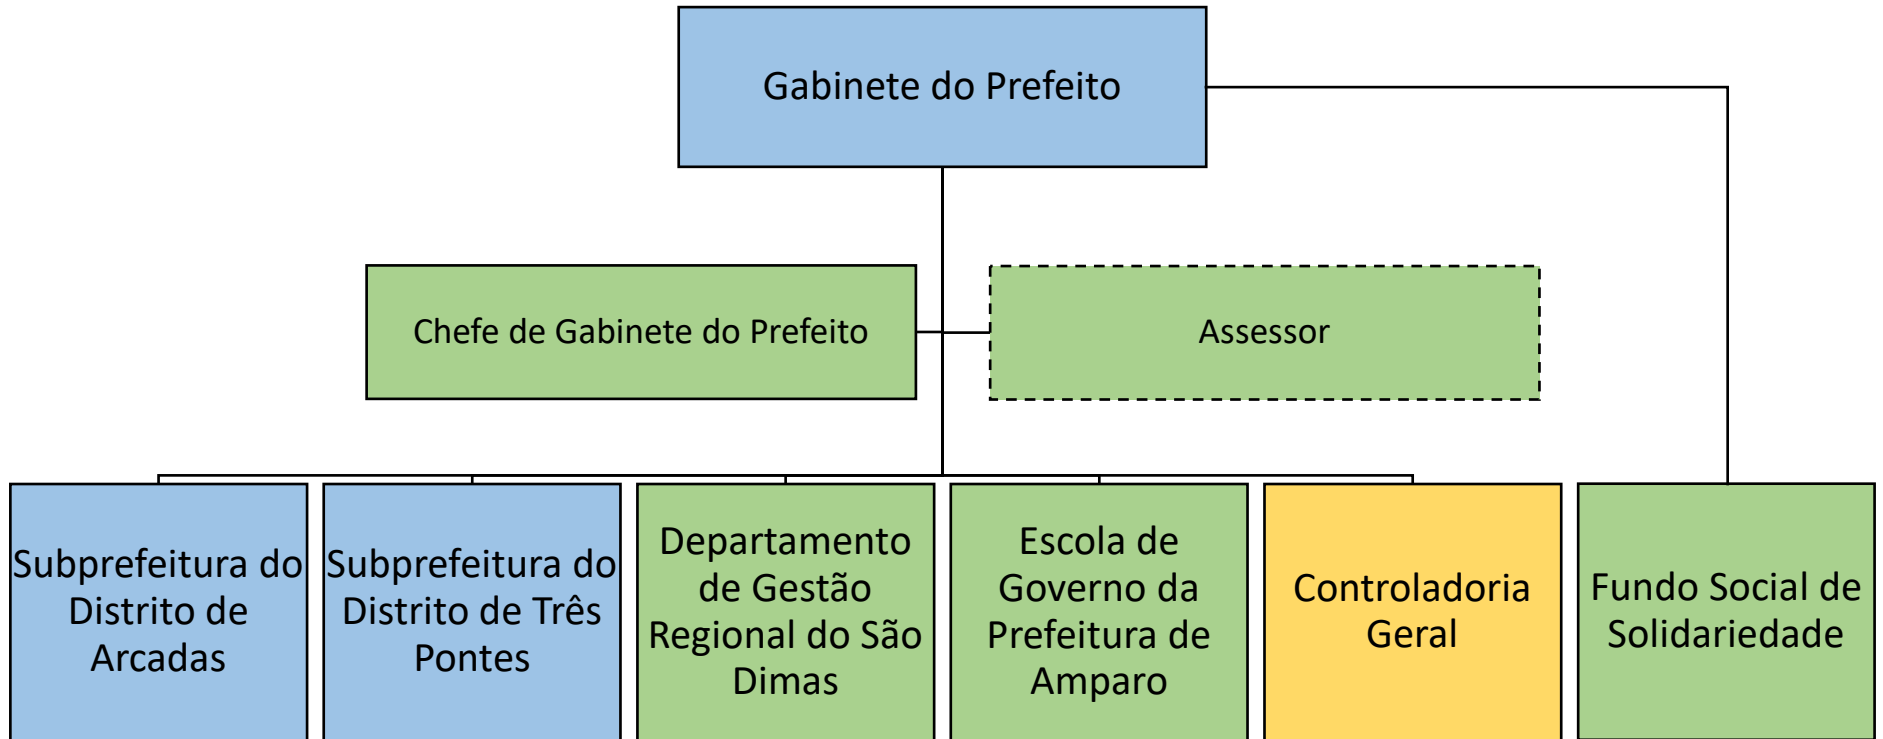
Gabinete do Prefeito

Chefe de Gabinete do Prefeito

Assessor

Subprefeitura do Distrito de Arcadas

Subprefeitura do Distrito de Três Pontes

Departamento de Gestão Regional do São Dimas

Escola de Governo da Prefeitura de Amparo

Controladoria Geral

Fundo Social de Solidariedade